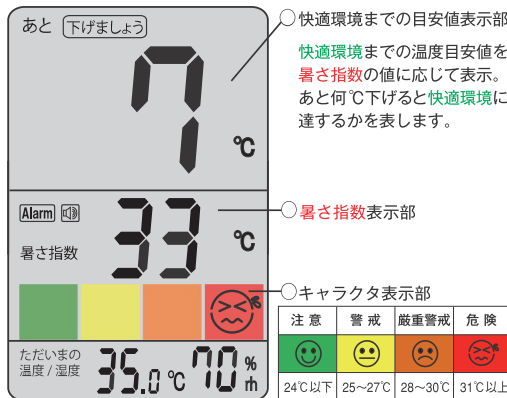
あと 下げましょう

7 ℃

Alarm

暑さ指数

33 ℃

ただいまの温度 / 湿度

35.0 ℃ 70 %rh

快適環境までの目安値表示部

快適環境までの温度目安値を暑さ指数の値に応じて表示。あと何℃下げると快適環境に達するかを表します。

暑さ指数表示部

キャラクタ表示部

| 注意 | 警戒 | 厳重警戒 | 危険 |
|---|---|---|---|
| | | | |
| 24℃以下 | 25～27℃ | 28～30℃ | 31℃以上 |